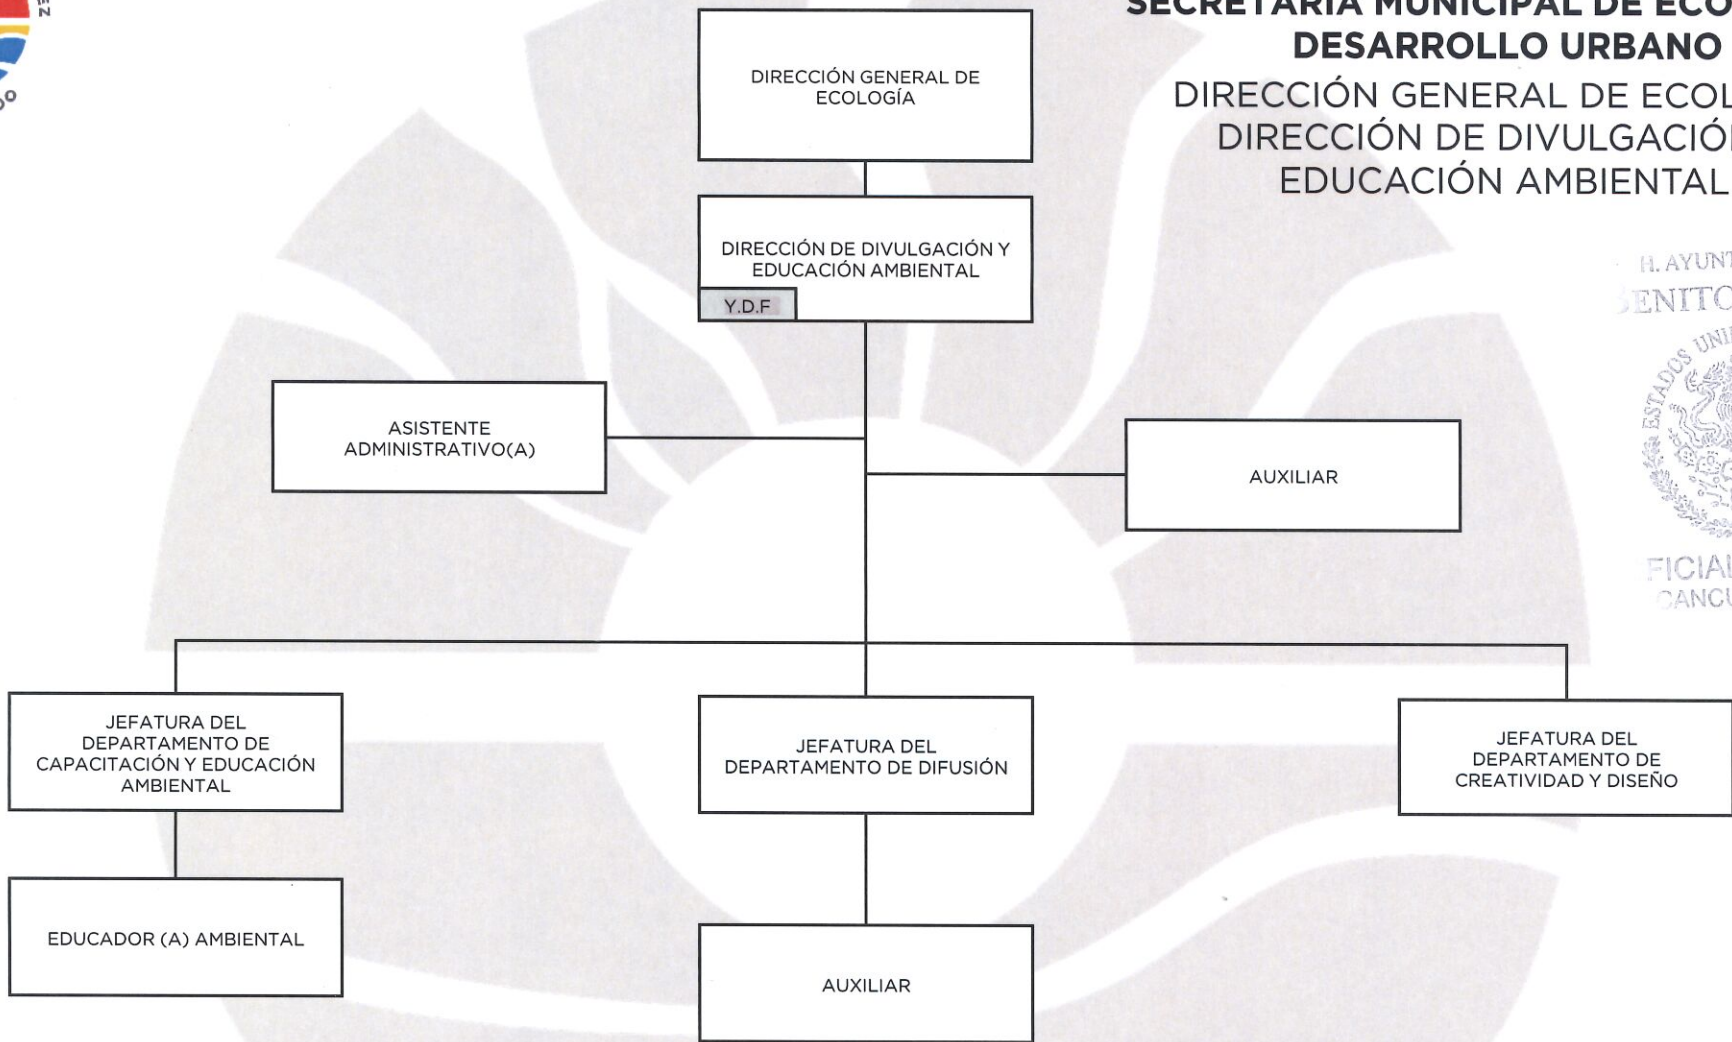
SECRETARÍA MUNICIPAL DE ECO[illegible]
DESARROLLO URBANO
DIRECCIÓN GENERAL DE ECOL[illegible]
DIRECCIÓN DE DIVULGACIÓ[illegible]
EDUCACIÓN AMBIENTAL

H. AYUN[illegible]
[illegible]ENITO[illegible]
ESTADOS UNI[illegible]
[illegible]FICIAL
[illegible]ANCU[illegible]

DIRECCIÓN GENERAL DE ECOLOGÍA

DIRECCIÓN DE DIVULGACIÓN Y EDUCACIÓN AMBIENTAL

Y.D.F

ASISTENTE ADMINISTRATIVO(A)

AUXILIAR

JEFATURA DEL DEPARTAMENTO DE CAPACITACIÓN Y EDUCACIÓN AMBIENTAL

JEFATURA DEL DEPARTAMENTO DE DIFUSIÓN

JEFATURA DEL DEPARTAMENTO DE CREATIVIDAD Y DISEÑO

EDUCADOR (A) AMBIENTAL

AUXILIAR